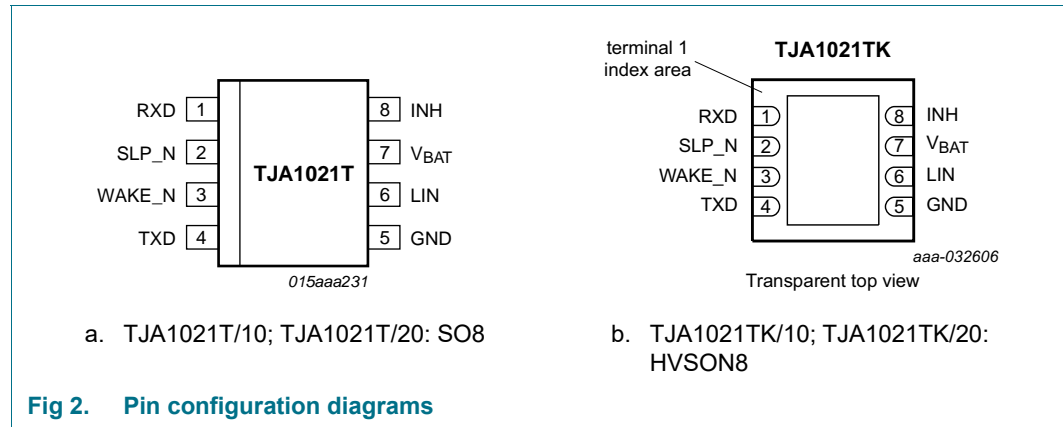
RXD 1
SLP_N 2
WAKE_N 3
TXD 4
TJA1021T
8 INH
7 $V_{BAT}$
6 LIN
5 GND
015aaa231

a. TJA1021T/10; TJA1021T/20: SO8

terminal 1 index area
TJA1021TK
RXD 1
SLP_N 2
WAKE_N 3
TXD 4
8 INH
7 $V_{BAT}$
6 LIN
5 GND
aaa-032606
Transparent top view

b. TJA1021TK/10; TJA1021TK/20: HVSON8

Fig 2. Pin configuration diagrams